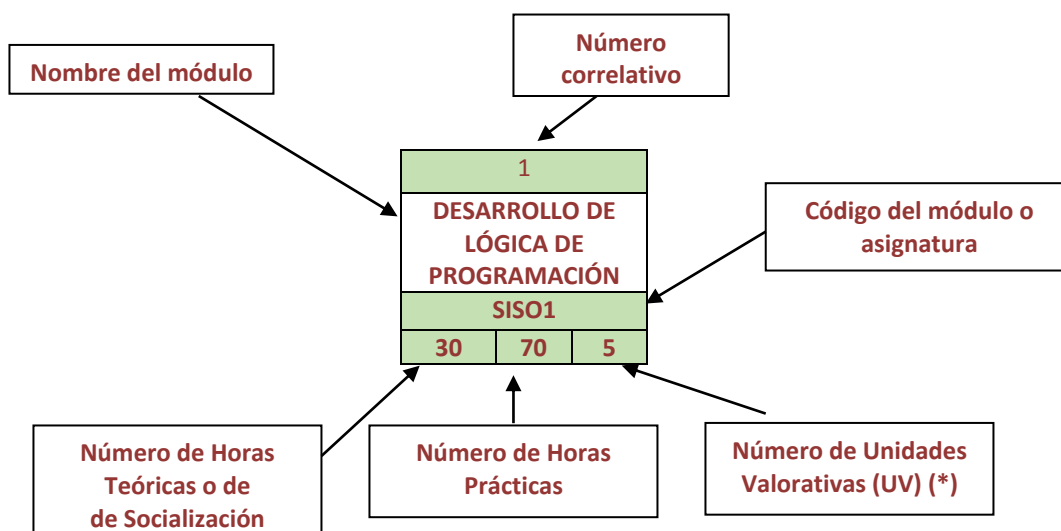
Nombre del módulo

Número correlativo

1

DESARROLLO DE LÓGICA DE PROGRAMACIÓN

SISO1

| 30 | 70 | 5 |
|---|---|---|

Código del módulo o asignatura

Número de Horas Teóricas o de de Socialización

Número de Horas Prácticas

Número de Unidades Valorativas (UV) (*)